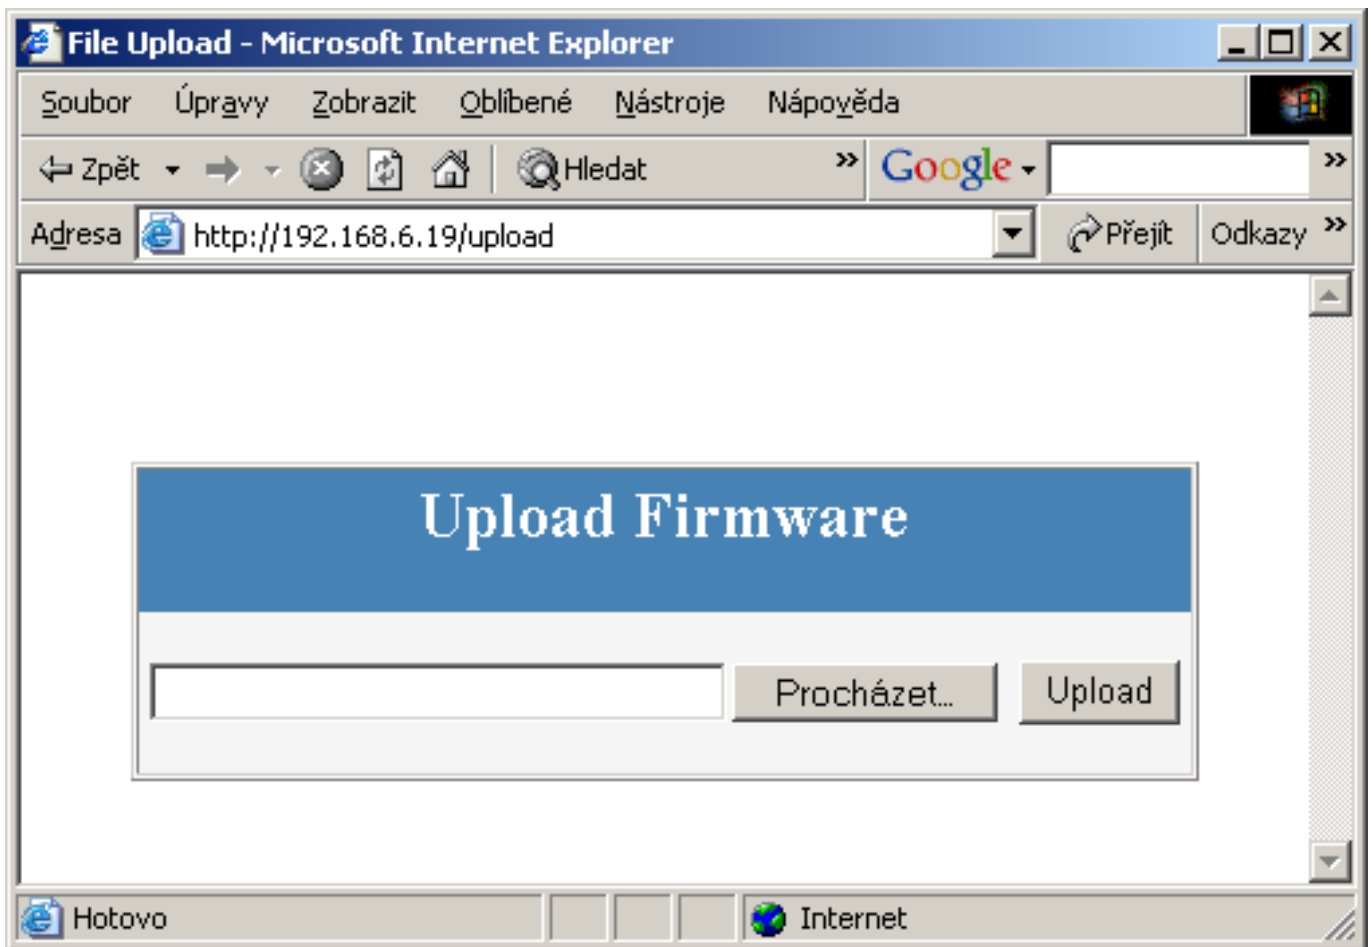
File Upload - Microsoft Internet Explorer

Soubor Úpravy Zobrazit Oblíbené Nástroje Nápověda

Zpět Hledat Google

Adresa http://192.168.6.19/upload Přejít Odkazy

Upload Firmware

Procházet... Upload

Hotovo Internet